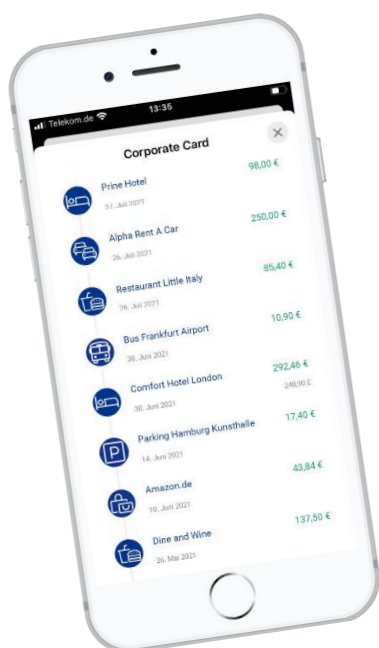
Telekom.de
13:35

Corporate Card

Prine Hotel
27. Juli 2021
98,00 €

Alpha Rent A Car
26. Juli 2021
250,00 €

Restaurant Little Italy
26. Juli 2021
85,40 €

Bus Frankfurt Airport
30. Juni 2021
10,90 €

Comfort Hotel London
30. Juni 2021
292,46 €
248,90 £

Parking Hamburg Kunsthalle
14. Juni 2021
17,40 €

Amazon.de
10. Juni 2021
43,84 €

Dine and Wine
26. Mai 2021
137,50 €